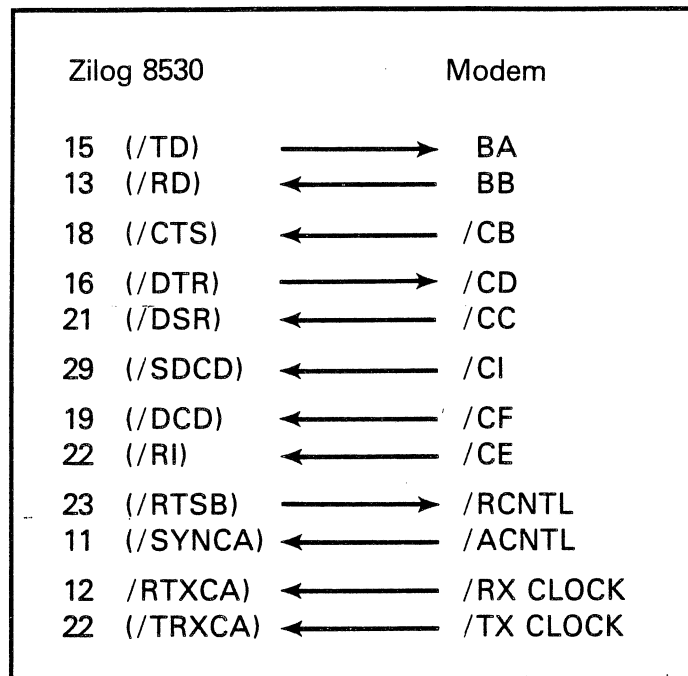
Zilog 8530 Modem

15 (/TD) BA
13 (/RD) BB
18 (/CTS) /CB
16 (/DTR) /CD
21 (/DSR) /CC
29 (/SDCD) /CI
19 (/DCD) /CF
22 (/RI) /CE
23 (/RTSB) /RCNTL
11 (/SYNCA) /ACNTL
12 /RTXCA) /RX CLOCK
22 (/TRXCA) /TX CLOCK